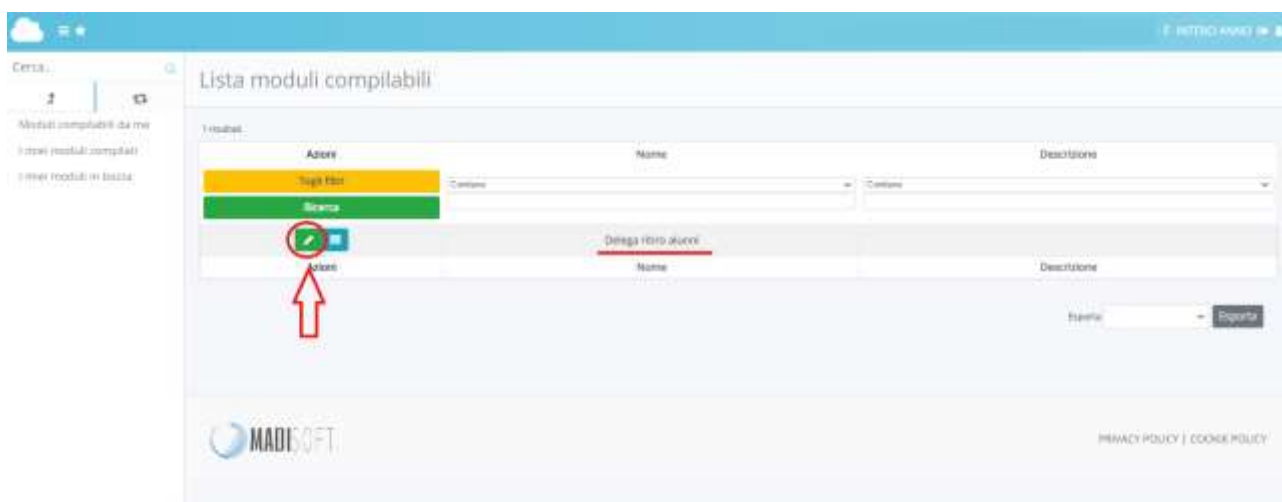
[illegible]

Cerca...

Moduli compilabili da me

I miei moduli compilati

I miei moduli in bozza

Lista moduli compilabili

1 risultati

| Azioni | Nome | Descrizione |
|---|---|---|
| Togli filtri / Ricerca | Contiene | Contiene |
| | Delega ritiro alunni | |
| Azioni | Nome | Descrizione |

Esporta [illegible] Esporta

MADISOFT

PRIVACY POLICY | COOKIE POLICY